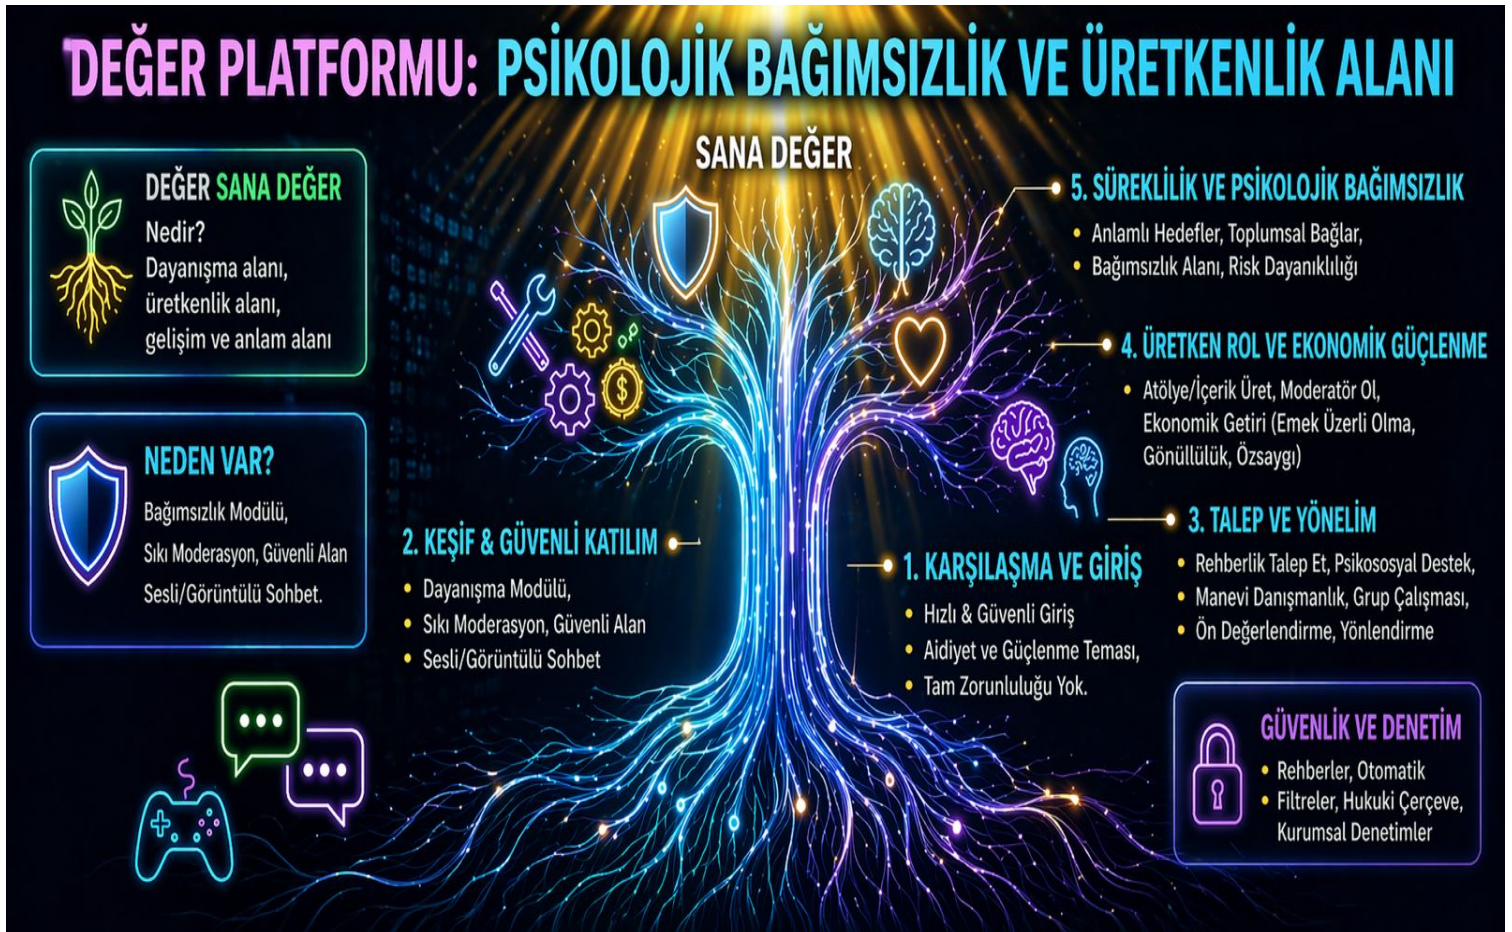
DEĞER PLATFORMU: PSİKOLOJİK BAĞIMSIZLIK VE ÜRETKENLİK ALANI

SANA DEĞER

DEĞER SANA DEĞER
Nedir?
Dayanışma alanı, üretkenlik alanı, gelişim ve anlam alanı

NEDEN VAR?
Bağımsızlık Modülü, Sıkı Moderasyon, Güvenli Alan Sesli/Görüntülü Sohbet.

5. SÜREKLİLİK VE PSİKOLOJİK BAĞIMSIZLIK
• Anlamlı Hedefler, Toplumsal Bağlar,
• Bağımsızlık Alanı, Risk Dayanıklılığı

4. ÜRETKEN ROL VE EKONOMİK GÜÇLENME
• Atölye/İçerik Üret, Moderatör Ol, Ekonomik Getiri (Emek Üzerli Olma, Gönüllülük, Özsaygı)

3. TALEP VE YÖNELİM
• Rehberlik Talep Et, Psikososyal Destek,
• Manevi Danışmanlık, Grup Çalışması,
• Ön Değerlendirme, Yönlendirme

2. KEŞİF & GÜVENLİ KATILIM
• Dayanışma Modülü,
• Sıkı Moderasyon, Güvenli Alan
• Sesli/Görüntülü Sohbet

1. KARŞILAŞMA VE GİRİŞ
• Hızlı & Güvenli Giriş
• Aidiyet ve Güçlenme Teması,
• Tam Zorunluluğu Yok.

GÜVENLİK VE DENETİM
• Rehberler, Otomatik
• Filtreler, Hukuki Çerçeve, Kurumsal Denetimler